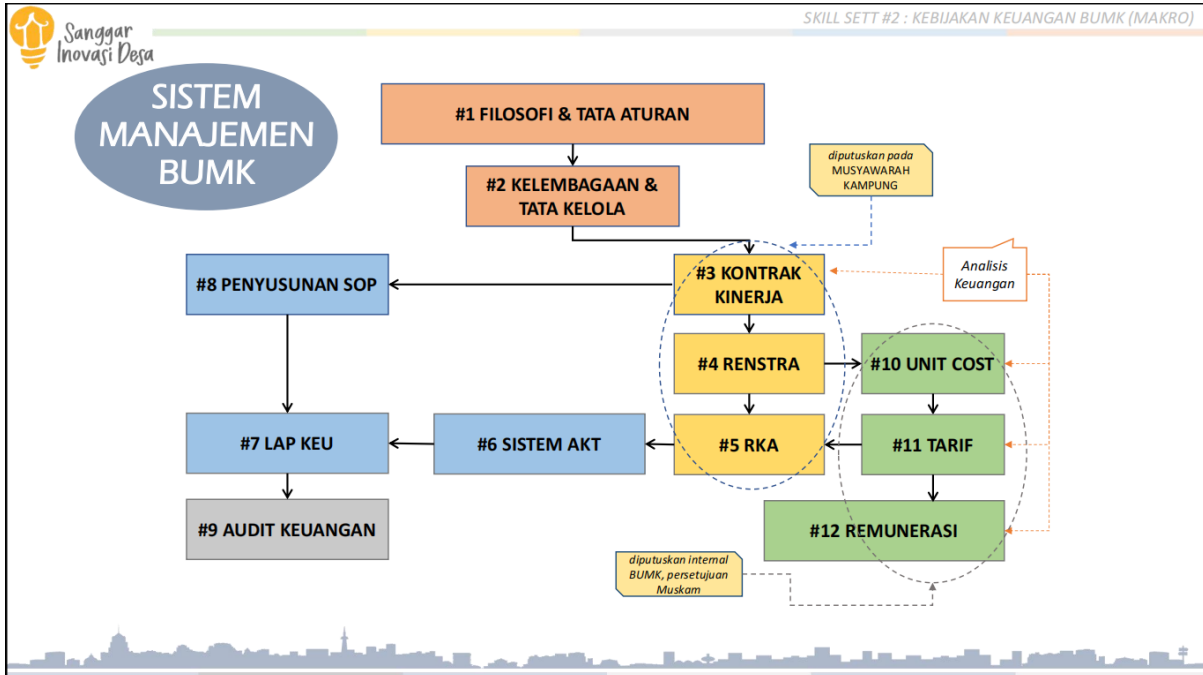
Sanggar Inovasi Desa

SKILL SETT #2 : KEBIJAKAN KEUANGAN BUMK (MAKRO)

SISTEM MANAJEMEN BUMK

#1 FILOSOFI & TATA ATURAN

#2 KELEMBAGAAN & TATA KELOLA

diputuskan pada MUSYAWARAH KAMPUNG

Analisis Keuangan

#8 PENYUSUNAN SOP

#3 KONTRAK KINERJA

#4 RENSTRA

#10 UNIT COST

#7 LAP KEU

#6 SISTEM AKT

#5 RKA

#11 TARIF

#9 AUDIT KEUANGAN

#12 REMUNERASI

diputuskan internal BUMK, persetujuan Muskam